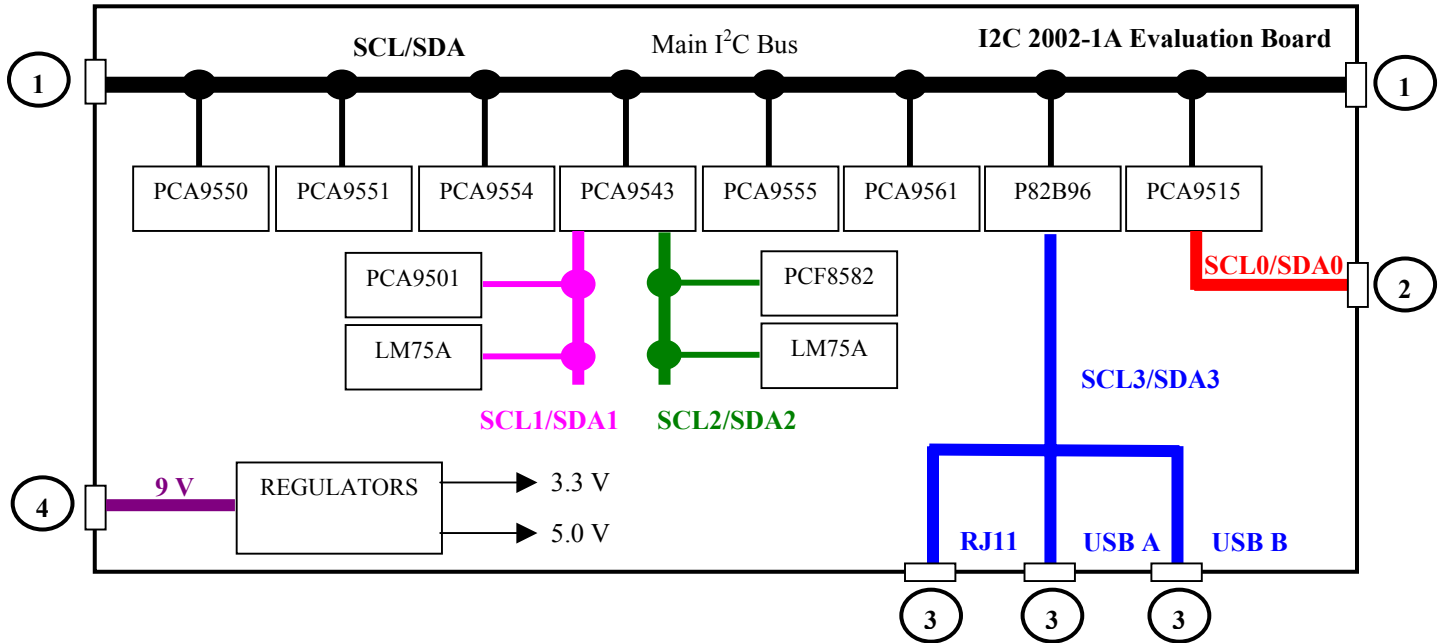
SCL/SDA

Main I$^2$C Bus

I2C 2002-1A Evaluation Board

1

1

PCA9550

PCA9551

PCA9554

PCA9543

PCA9555

PCA9561

P82B96

PCA9515

PCA9501

LM75A

PCF8582

LM75A

SCL0/SDA0

2

SCL3/SDA3

SCL1/SDA1

SCL2/SDA2

4

9 V

REGULATORS

3.3 V

5.0 V

RJ11

USB A

USB B

3

3

3